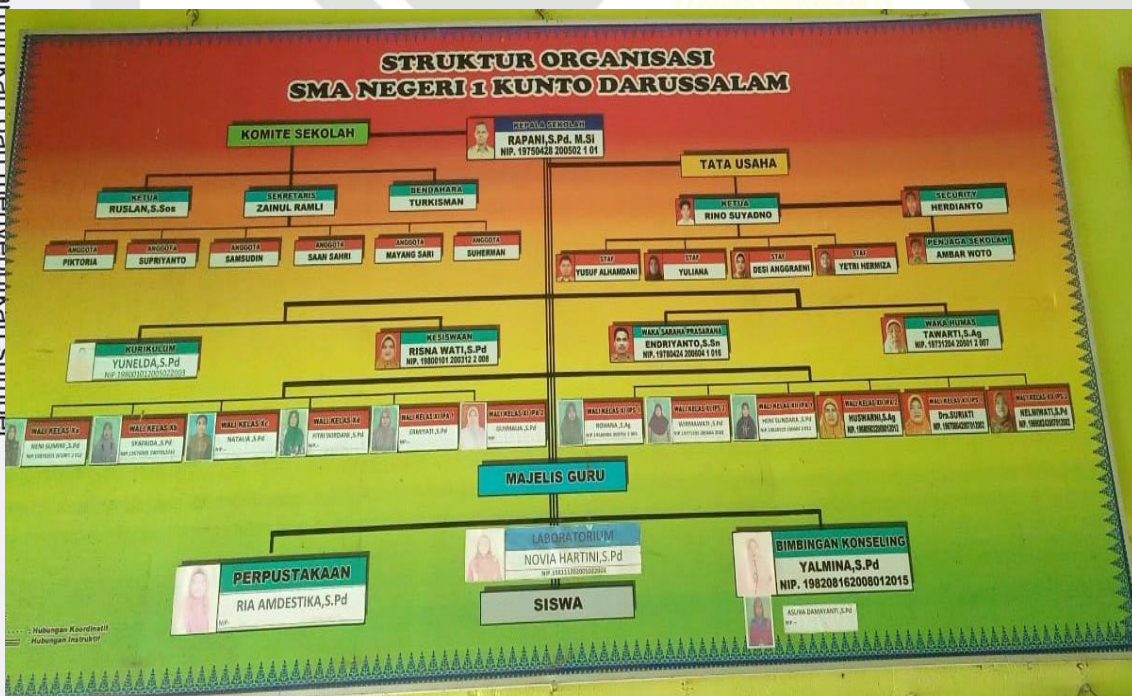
STRUKTUR ORGANISASI
SMA NEGERI 1 KUNTO DARUSSALAM

KEPALA SEKOLAH
RAPANI,S.Pd. M.Si
NIP. 19750428 200502 1 01

KOMITE SEKOLAH

KETUA
RUSLAN,S.Sos

SEKRETARIS
ZAINUL RAMLI

BENDAHARA
TURKISMAN

ANGGOTA
PIKTORIA

ANGGOTA
SUPRIYANTO

ANGGOTA
SAMSUDIN

ANGGOTA
SAAN SAHRI

ANGGOTA
MAYANG SARI

ANGGOTA
SUHERMAN

TATA USAHA

KETUA
RINO SUYADNO

SECURITY
HERDIANTO

PENJAGA SEKOLAH
AMBAR WOTO

STAF
YUSUF ALHAMDANI

STAF
YULIANA

STAF
DESI ANGGRAENI

STAF
YETRI HERMIZA

KURIKULUM
YUNELDA,S.Pd
NIP. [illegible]

KESISWAAN
RISNA WATI,S.Pd
NIP. 19800101 200312 2 008

WAKA SARANA PRASARANA
ENDRIYANTO,S.Sn
NIP. 19780424 200604 1 018

WAKA HUMAS
TAWARTI,S.Ag
NIP. 19731204 20501 2 007

WALI KELAS X
NENI SUMINI,S.Pd
NIP. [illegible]

WALI KELAS X
SYAFRIDA,S.Pd
NIP. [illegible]

WALI KELAS X
NATAVIA,S.Pd
NIP. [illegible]

WALI KELAS X
FITRI SURIDAH,S.Pd
NIP. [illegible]

WALI KELAS XI IPA 1
ERMIYATI,S.Pd

WALI KELAS XI IPA 2
GUSMALIA,S.Pd

WALI KELAS XI IPS 1
ROHANA,S.Ag
NIP. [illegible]

WALI KELAS XI IPS 2
WIRMAWATI,S.Pd
NIP. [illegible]

WALI KELAS XII IPA 1
HENI SUNDARI,S.Pd
NIP. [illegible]

WALI KELAS XII IPA 2
NUSWARNI,S.Ag
NIP. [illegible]

WALI KELAS XII IPS 1
Drs.SURIATI
NIP. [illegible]

WALI KELAS XII IPS 2
NELWIWATI,S.Pd
NIP. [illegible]

MAJELIS GURU

LABORATORIUM
NOVIA HARTINI,S.Pd
NIP. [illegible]

PERPUSTAKAAN
RIA AMDESTIKA,S.Pd
NIP. -

BIMBINGAN KONSELING
YALMINA,S.Pd
NIP. 198208162008012015

ASLINA DAMAYANTI,S.Pd
NIP. -

SISWA

----- Hubungan Koordinatif
—— Hubungan Instruktif